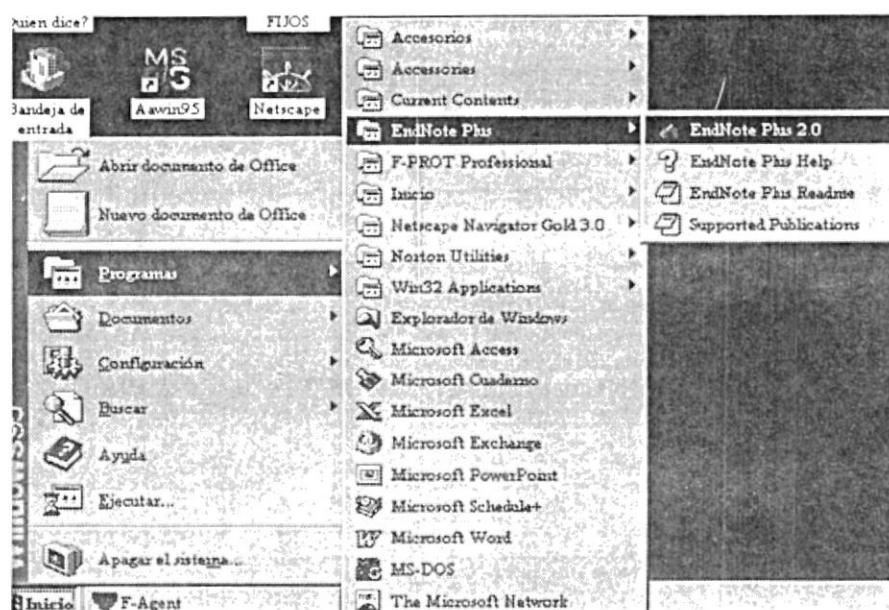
uien dice?
FIJOS
Bandeja de entrada
Aawin95
Netscape
Abrir documento de Office
Nuevo documento de Office
Programas
Documentos
Configuración
Buscar
Ayuda
Ejecutar...
Apagar el sistema...
Inicio
F-Agent
Accesorios
Accessories
Current Contents
EndNote Plus
F-PROT Professional
Inicio
Netscape Navigator Gold 3.0
Norton Utilities
Win32 Applications
Explorador de Windows
Microsoft Access
Microsoft Cuaderno
Microsoft Excel
Microsoft Exchange
Microsoft PowerPoint
Microsoft Schedule+
Microsoft Word
MS-DOS
The Microsoft Network
EndNote Plus 2.0
EndNote Plus Help
EndNote Plus Readme
Supported Publications